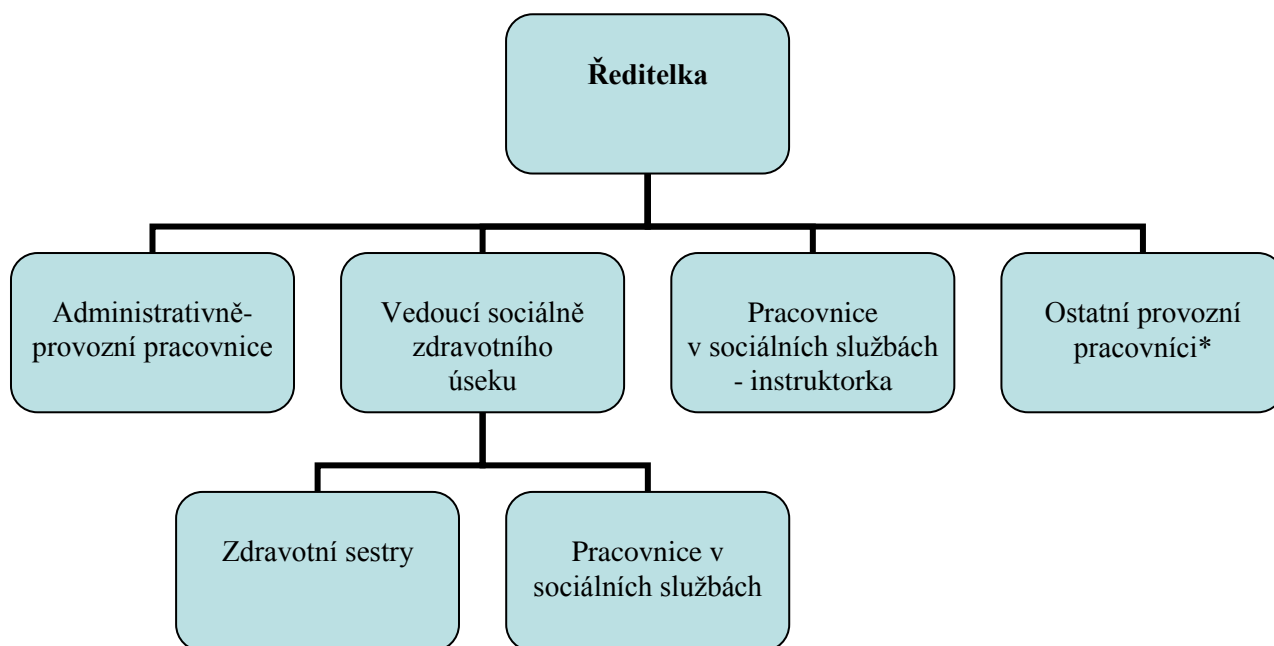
**Ředitelka**

Administrativně-provozní pracovnice

Vedoucí sociálně zdravotního úseku

Pracovnice v sociálních službách - instruktorka

Ostatní provozní pracovníci*

Zdravotní sestry

Pracovnice v sociálních službách